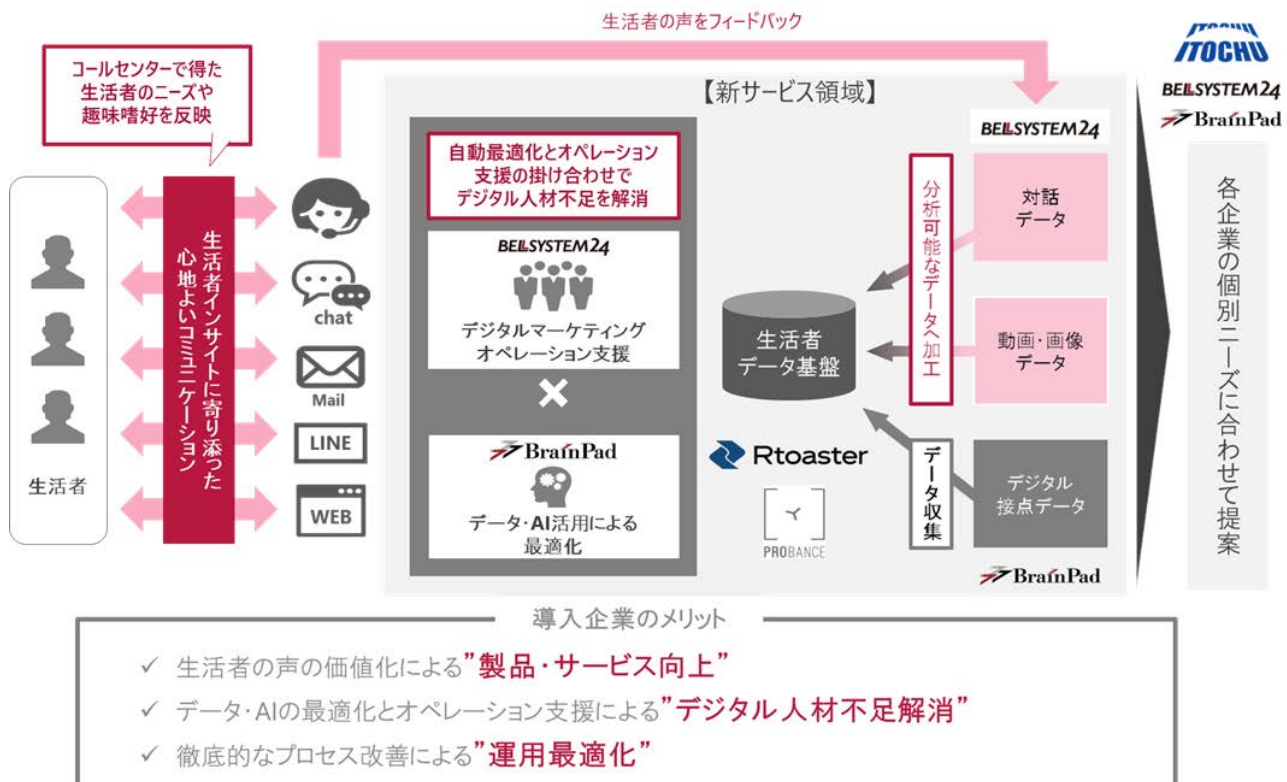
生活者の声をフィードバック

コールセンターで得た生活者のニーズや趣味嗜好を反映

生活者

生活者インサイトに寄り添った心地よいコミュニケーション

chat

Mail

LINE

WEB

【新サービス領域】

自動最適化とオペレーション支援の掛け合わせでデジタル人材不足を解消

BELLSYSTEM24

デジタルマーケティングオペレーション支援

×

BrainPad

データ･AI活用による最適化

Rtoaster

PROBANCE

生活者データ基盤

BELLSYSTEM24

分析可能なデータへ加工

対話データ

動画･画像データ

データ収集

デジタル接点データ

BrainPad

ITOCHU

BELLSYSTEM24

BrainPad

各企業の個別ニーズに合わせて提案

導入企業のメリット

✓ 生活者の声の価値化による”製品・サービス向上”

✓ データ･AIの最適化とオペレーション支援による”デジタル人材不足解消”

✓ 徹底的なプロセス改善による”運用最適化”